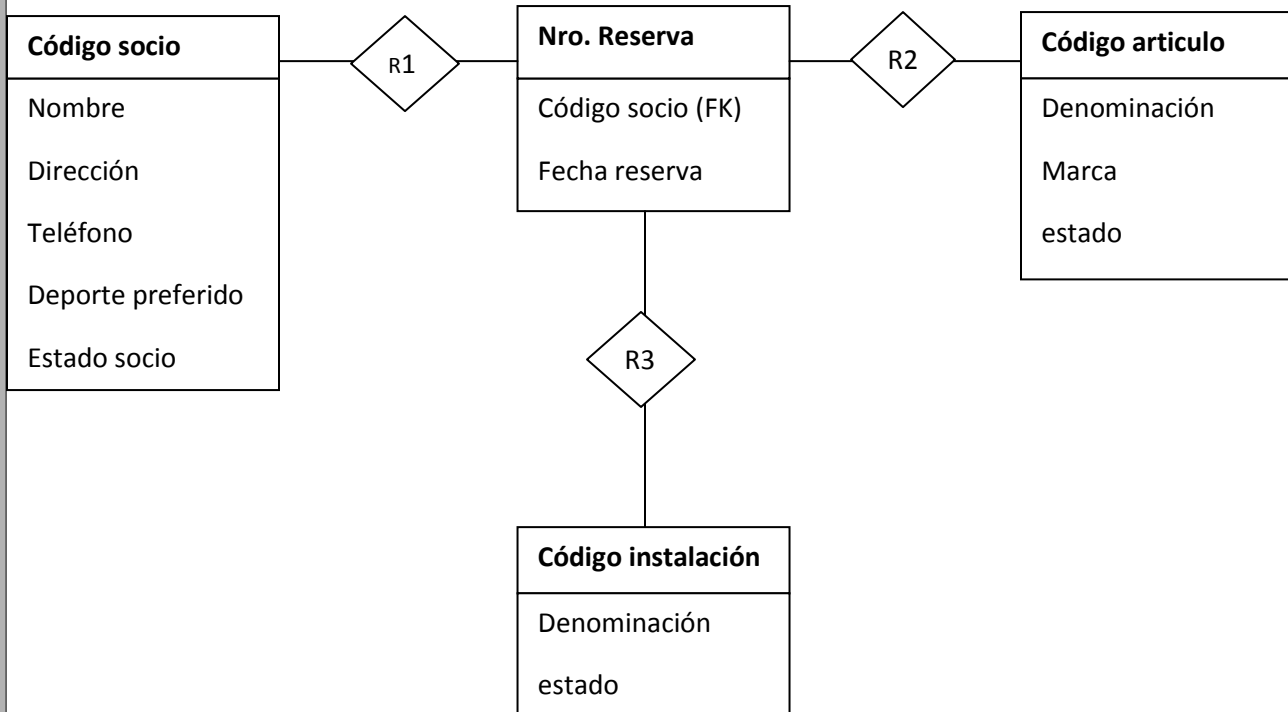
Código socio

Nombre

Dirección

Teléfono

Deporte preferido

Estado socio

R1

Nro. Reserva

Código socio (FK)

Fecha reserva

R2

Código articulo

Denominación

Marca

estado

R3

Código instalación

Denominación

estado